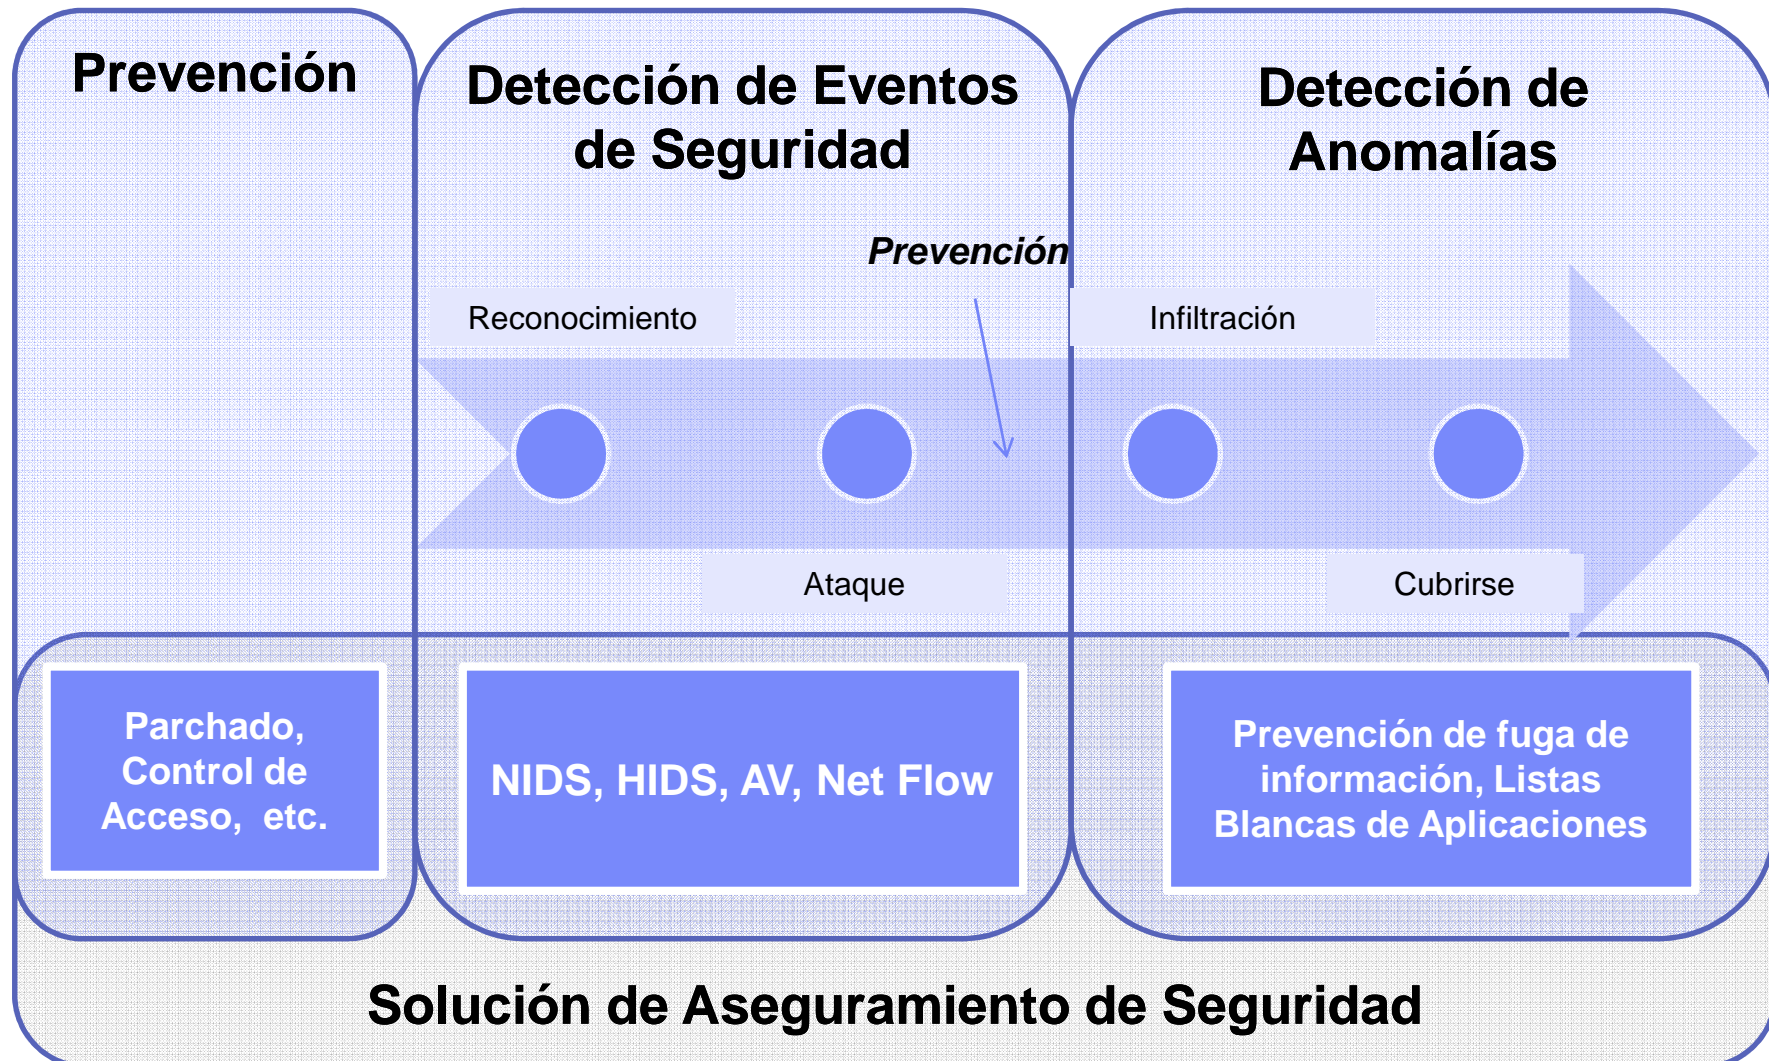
Prevención

Detección de Eventos de Seguridad

Detección de Anomalías

Prevención

Reconocimiento

Infiltración

Ataque

Cubrirse

Parchado, Control de Acceso, etc.

NIDS, HIDS, AV, Net Flow

Prevención de fuga de información, Listas Blancas de Aplicaciones

Solución de Aseguramiento de Seguridad